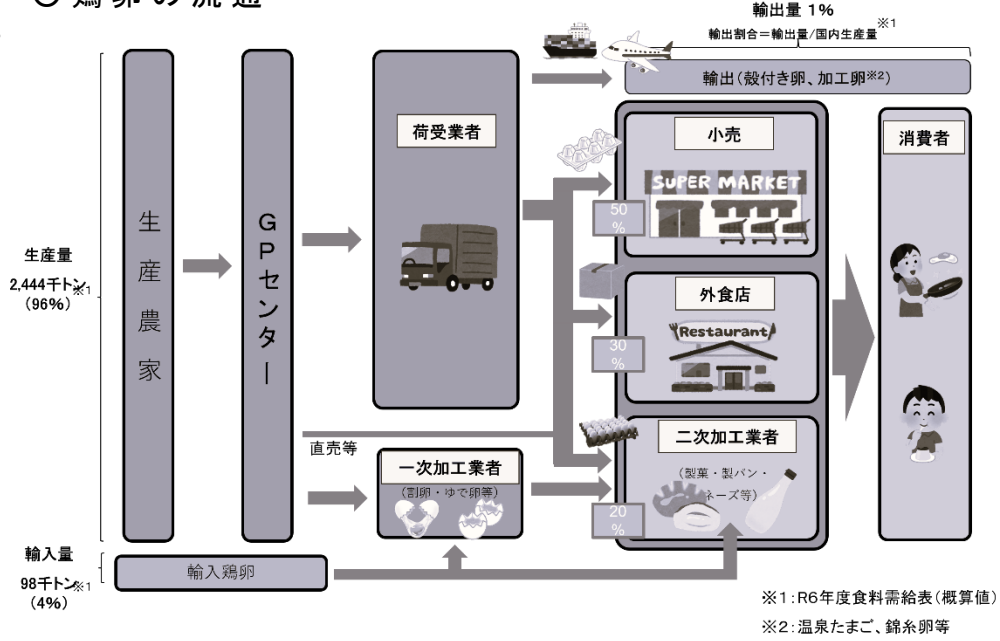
② 鶏卵の流通

輸出量 1%
輸出割合＝輸出量/国内生産量※1

輸出(殻付き卵、加工卵※2)

荷受業者

小売

SUPER MARKET

50 %

消費者

生産量
2,444千トン※1
(96%)

生産農家

GPセンター

外食店

Restaurant

30 %

直売等

二次加工業者

一次加工業者
(割卵・ゆで卵等)

(製菓・製パン・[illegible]ネーズ等)

20 %

輸入量
98千トン※1
(4%)

輸入鶏卵

※1：R6年度食料需給表(概算値)
※2：温泉たまご、錦糸卵等